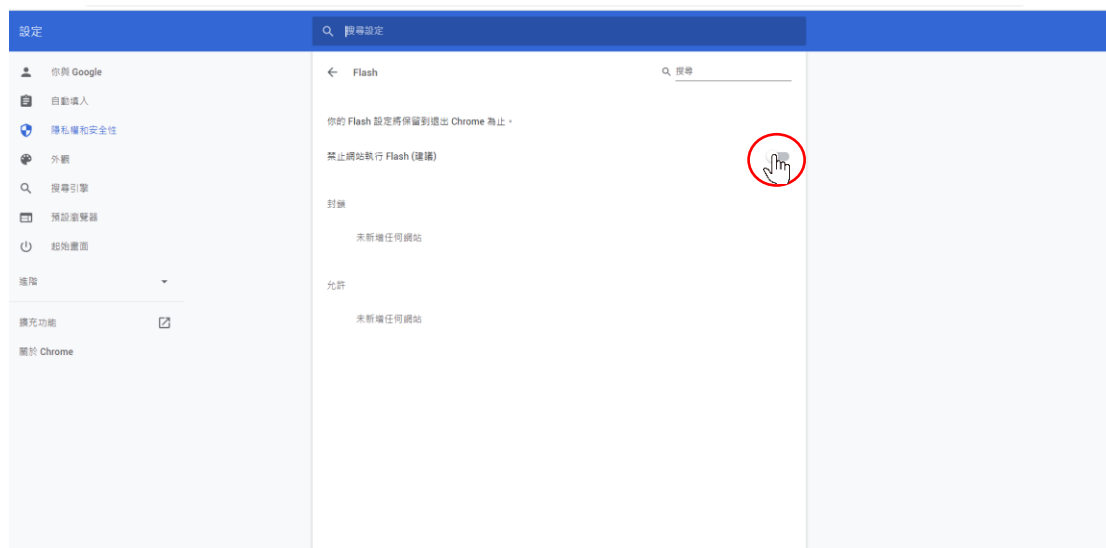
設定

搜尋設定

你與 Google
自動填入
隱私權和安全性
外觀
搜尋引擎
預設瀏覽器
起始畫面
進階
擴充功能
關於 Chrome

Flash

搜尋

你的 Flash 設定將保留到退出 Chrome 為止。

禁止網站執行 Flash (建議)

封鎖

未新增任何網站

允許

未新增任何網站